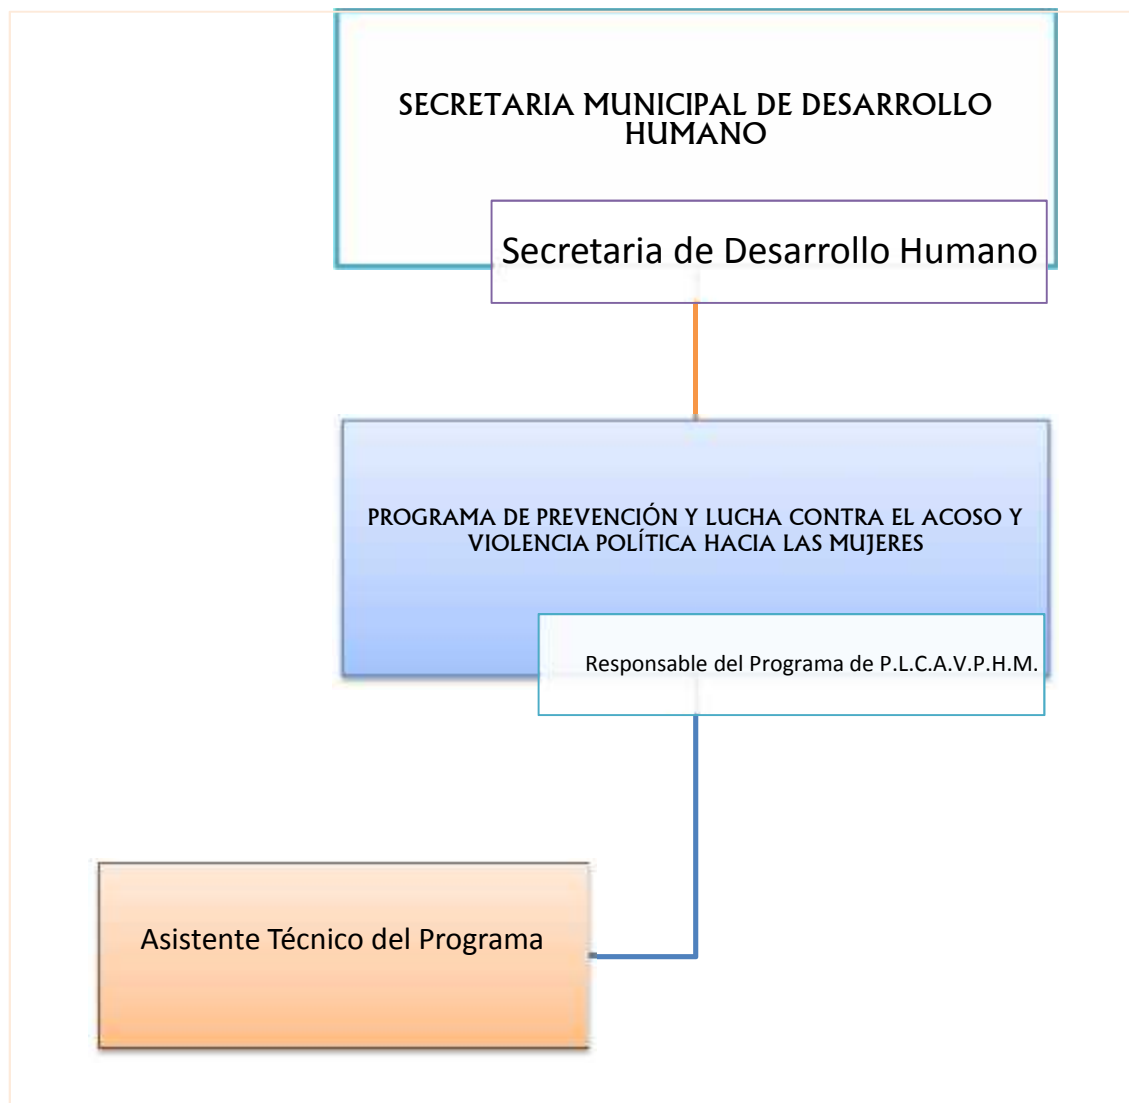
SECRETARIA MUNICIPAL DE DESARROLLO HUMANO

Secretaria de Desarrollo Humano

PROGRAMA DE PREVENCIÓN Y LUCHA CONTRA EL ACOSO Y VIOLENCIA POLÍTICA HACIA LAS MUJERES

Responsable del Programa de P.L.C.A.V.P.H.M.

Asistente Técnico del Programa